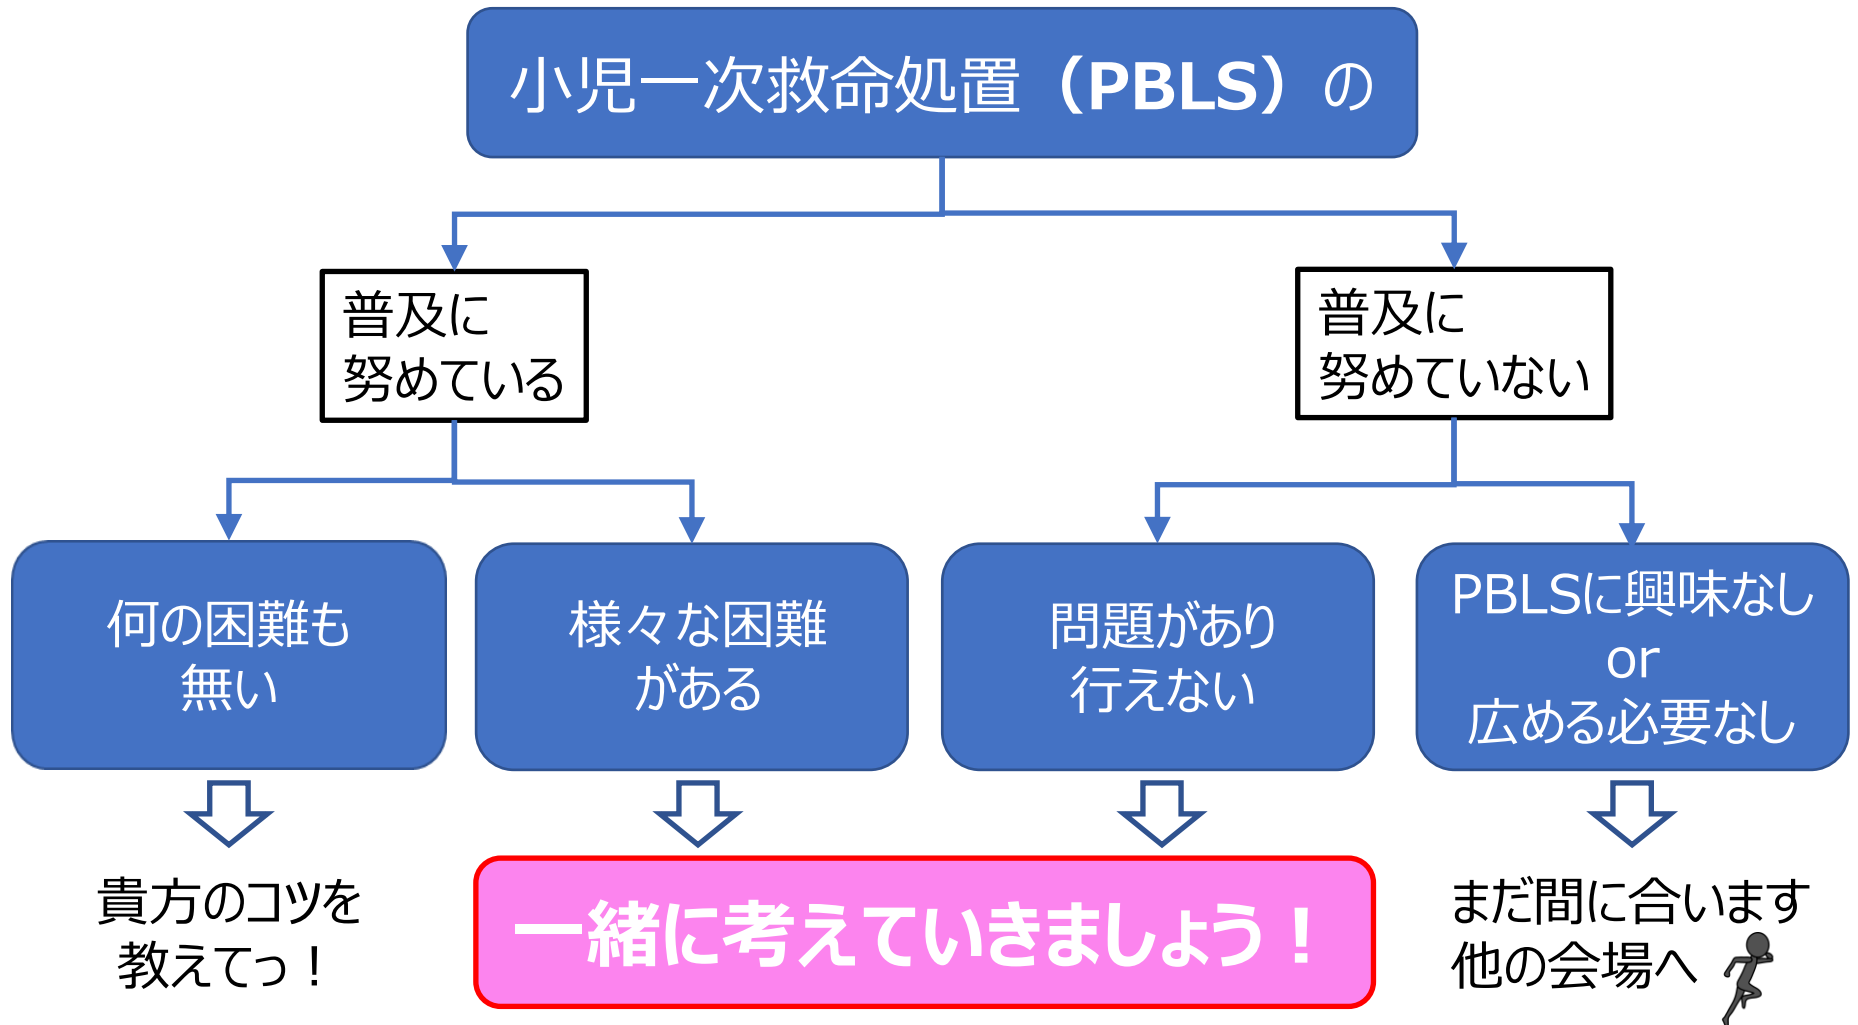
小児一次救命処置（PBLS）の

普及に努めている

普及に努めていない

何の困難も無い

様々な困難がある

問題があり行えない

PBLSに興味なし
or
広める必要なし

貴方のコツを教えてっ！

一緒に考えていきましょう！

まだ間に合います
他の会場へ